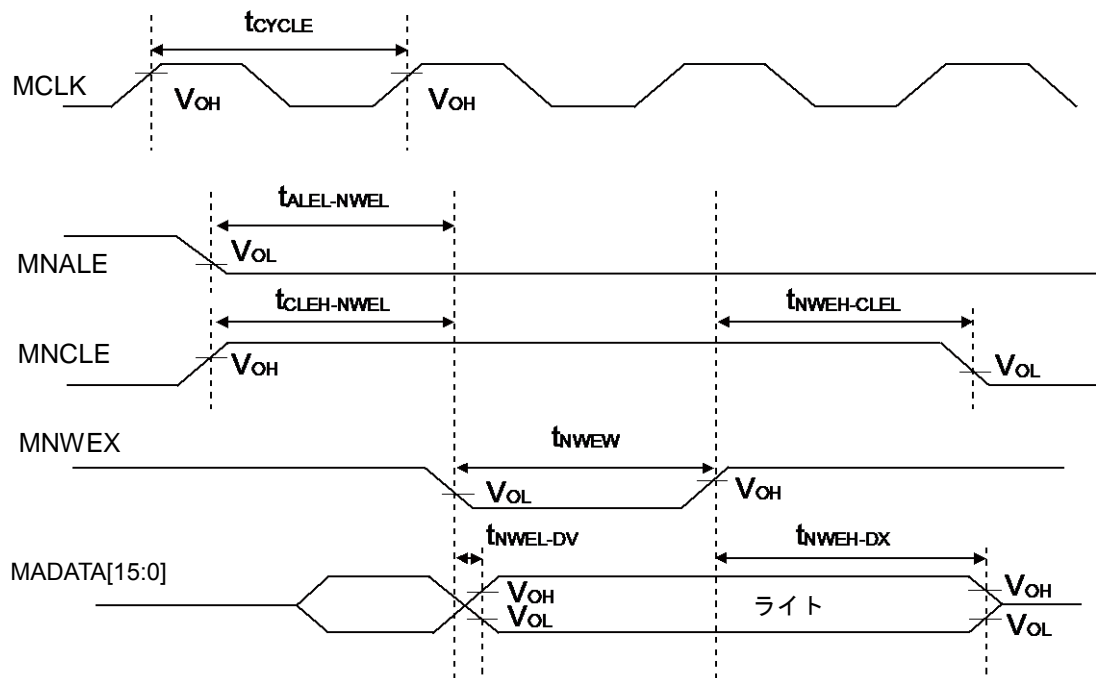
$t_{CYCLE}$

MCLK

$V_{OH}$

$V_{OH}$

$t_{ALEL-NWEL}$

MNALE

$V_{OL}$

$t_{CLEH-NWEL}$

$t_{NWEH-CLEL}$

MNCLE

$V_{OH}$

$V_{OL}$

MNWEX

$t_{NWEW}$

$V_{OL}$

$V_{OH}$

$t_{NWEL-DV}$

$t_{NWEH-DX}$

MADATA[15:0]

$V_{OH}$

$V_{OL}$

ライト

$V_{OH}$

$V_{OL}$